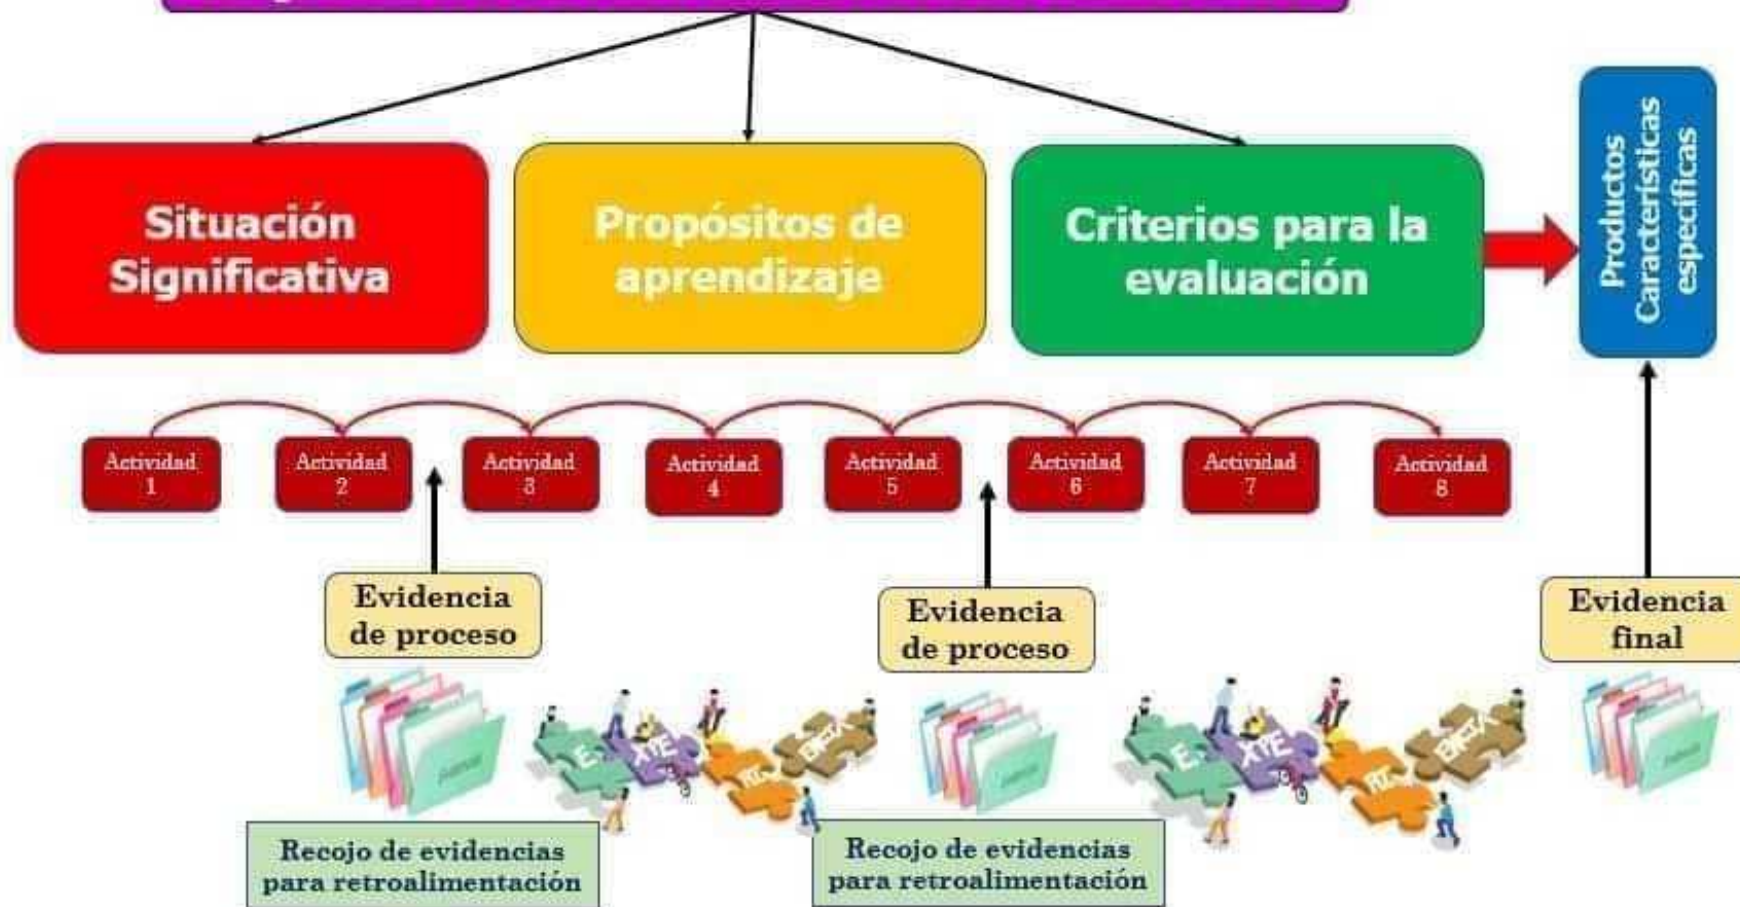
Situación Significativa

Propósitos de aprendizaje

Criterios para la evaluación

Productos
Características específicas

Actividad 1

Actividad 2

Actividad 3

Actividad 4

Actividad 5

Actividad 6

Actividad 7

Actividad 8

Evidencia de proceso

Evidencia de proceso

Evidencia final

Recojo de evidencias para retroalimentación

Recojo de evidencias para retroalimentación